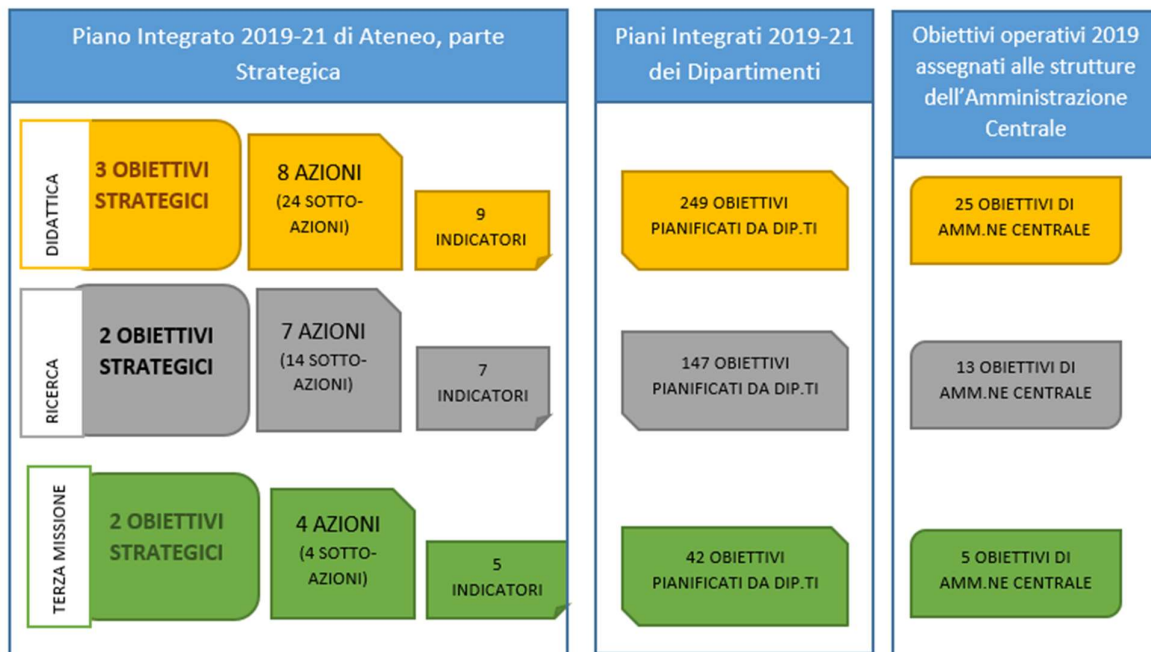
Piano Integrato 2019-21 di Ateneo, parte Strategica

DIDATTICA

3 OBIETTIVI STRATEGICI

8 AZIONI
(24 SOTTO-AZIONI)

9 INDICATORI

RICERCA

2 OBIETTIVI STRATEGICI

7 AZIONI
(14 SOTTO-AZIONI)

7 INDICATORI

TERZA MISSIONE

2 OBIETTIVI STRATEGICI

4 AZIONI
(4 SOTTO-AZIONI)

5 INDICATORI

Piani Integrati 2019-21 dei Dipartimenti

249 OBIETTIVI PIANIFICATI DA DIP.TI

147 OBIETTIVI PIANIFICATI DA DIP.TI

42 OBIETTIVI PIANIFICATI DA DIP.TI

Obiettivi operativi 2019 assegnati alle strutture dell'Amministrazione Centrale

25 OBIETTIVI DI AMM.NE CENTRALE

13 OBIETTIVI DI AMM.NE CENTRALE

5 OBIETTIVI DI AMM.NE CENTRALE